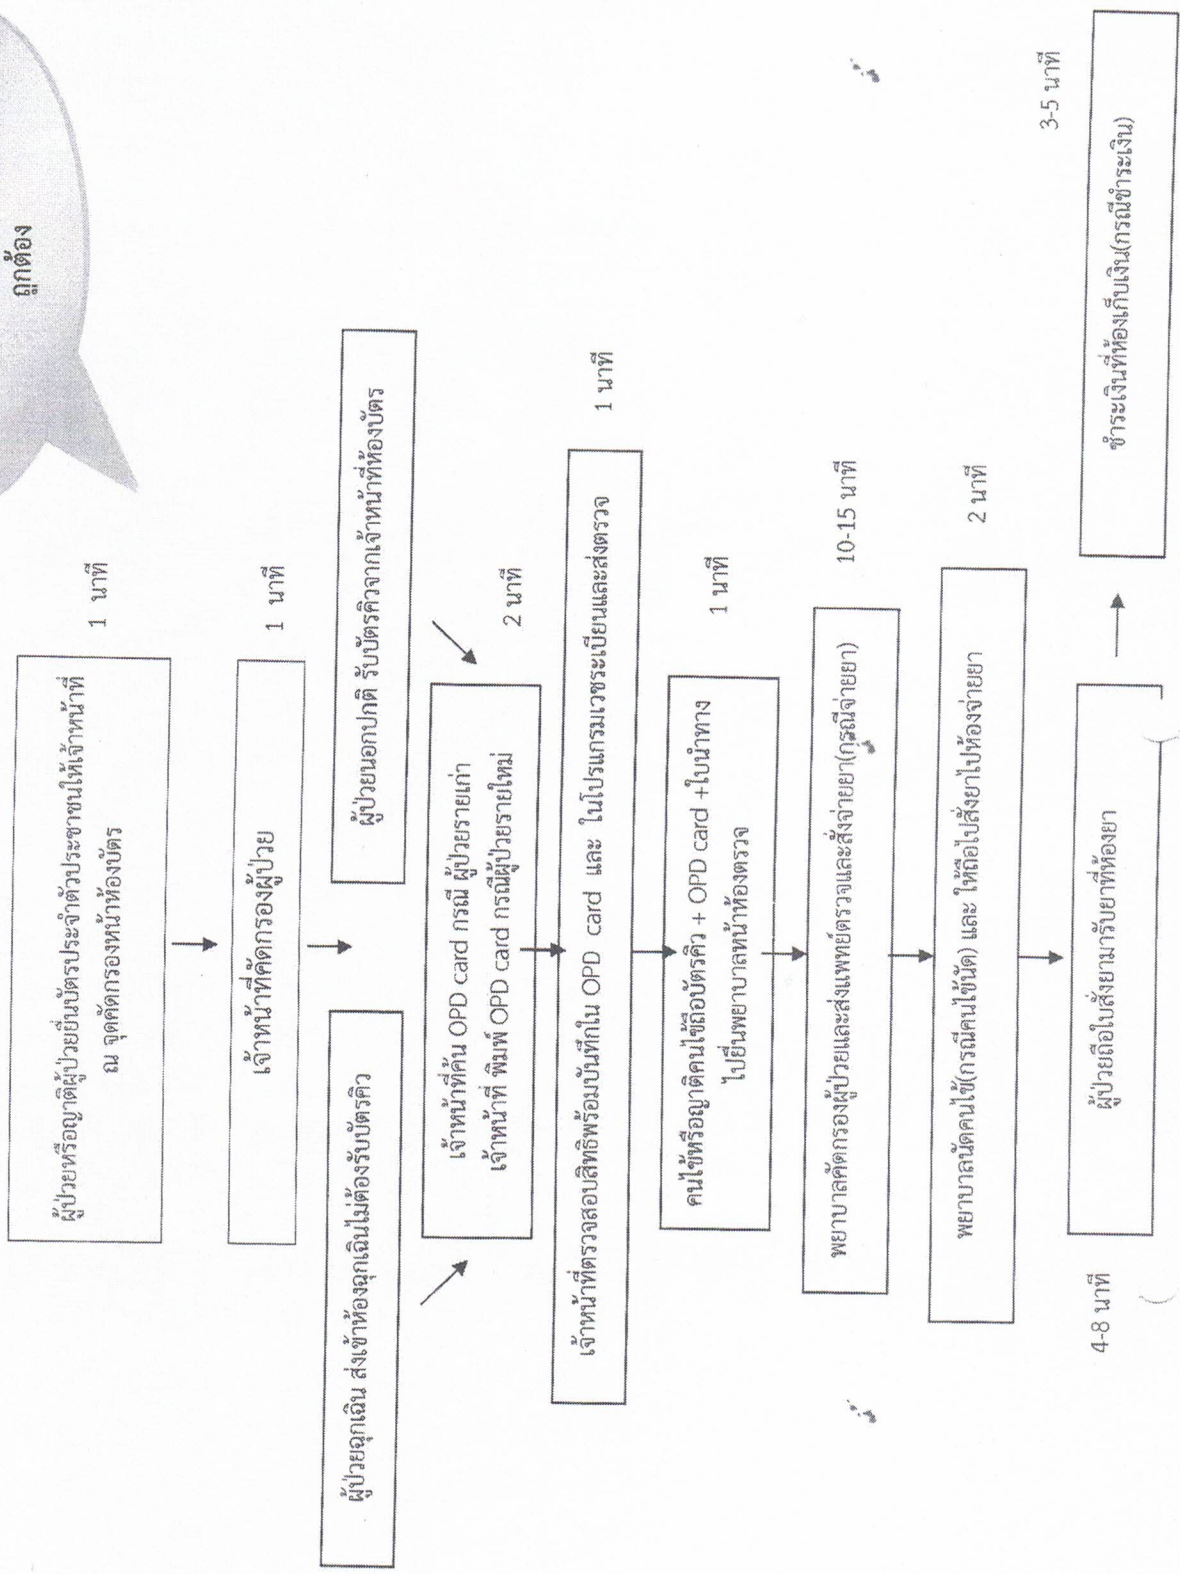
ถูกต้อง

ผู้ป่วยหรือญาติผู้ป่วยยื่นบัตรประจำตัวประชาชนให้เจ้าหน้าที่ ณ จุดคัดกรองหน้าห้องบัตร

1 นาที

เจ้าหน้าที่คัดกรองผู้ป่วย

1 นาที

ผู้ป่วยฉุกเฉิน ส่งเข้าห้องฉุกเฉินไม่ต้องรับบัตรคิว

ผู้ป่วยนอกปกติ รับบัตรคิวจากเจ้าหน้าที่ห้องบัตร

เจ้าหน้าที่ค้น OPD card กรณี ผู้ป่วยรายเก่า
เจ้าหน้าที่ พิมพ์ OPD card กรณีผู้ป่วยรายใหม่

2 นาที

เจ้าหน้าที่ตรวจสอบสิทธิ์พร้อมบันทึกใน OPD card และ ในโปรแกรมเวชระเบียนและส่งตรวจ

1 นาที

คนไข้หรือญาติคนไข้ถือบัตรคิว + OPD card +ใบนำทาง ไปยื่นพยาบาลหน้าห้องตรวจ

1 นาที

พยาบาลคัดกรองผู้ป่วยและส่งแพทย์ตรวจและสั่งจ่ายยา(กรณีจ่ายยา)

10-15 นาที

พยาบาลนัดคนไข้(กรณีคนไข้นัด) และ ให้ถือใบสั่งยาไปห้องจ่ายยา

2 นาที

ผู้ป่วยถือใบสั่งยามารับยาที่ห้องยา

4-8 นาที

ชำระเงินที่ห้องเก็บเงิน(กรณีชำระเงิน)

3-5 นาที